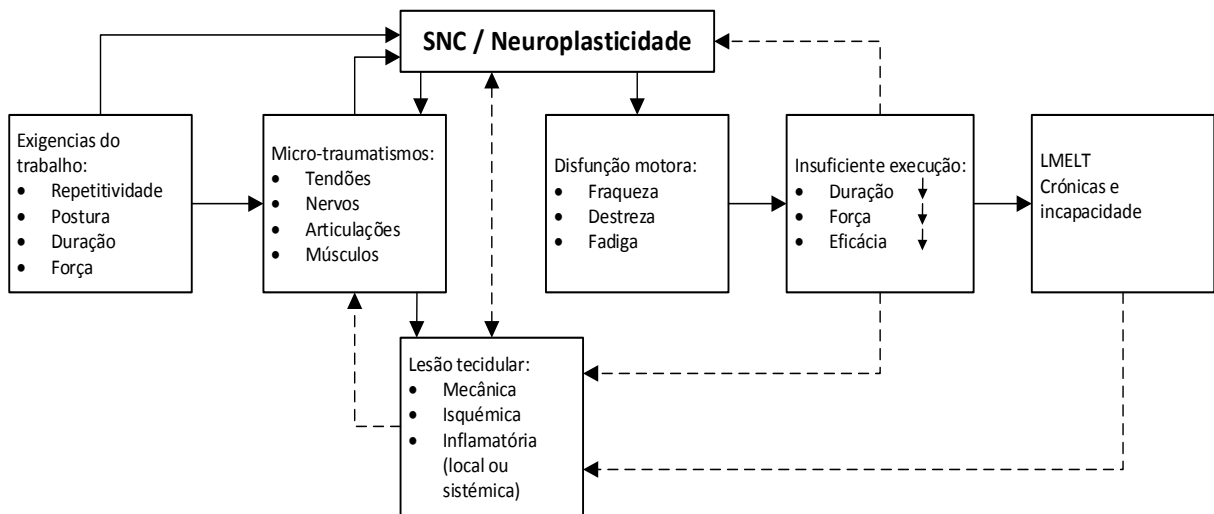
SNC / Neuroplasticidade

Exigencias do trabalho:
- Repetitividade
- Postura
- Duração
- Força

Micro-traumatismos:
- Tendões
- Nervos
- Articulações
- Músculos

Disfunção motora:
- Fraqueza
- Destreza
- Fadiga

Insuficiente execução:
- Duração
- Força
- Eficácia

LMELT
Crónicas e incapacidade

Lesão tecidular:
- Mecânica
- Isquémica
- Inflamatória (local ou sistémica)